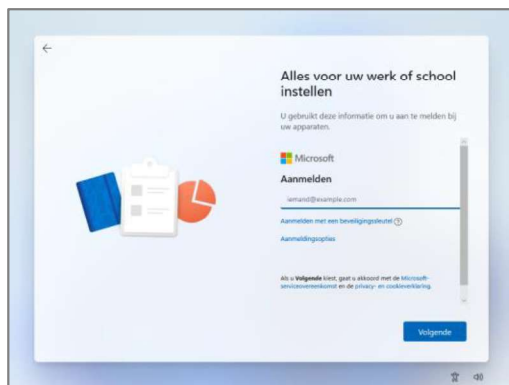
←

Alles voor uw werk of school instellen

U gebruikt deze informatie om u aan te melden bij uw apparaten.

Microsoft

Aanmelden

iemand@example.com

Aanmelden met een beveiligingssleutel ⓘ

Aanmeldingsopties

Als u **Volgende** kiest, gaat u akkoord met de Microsoft-servicesovereenkomst en de privacy- en cookieverklaring.

Volgende